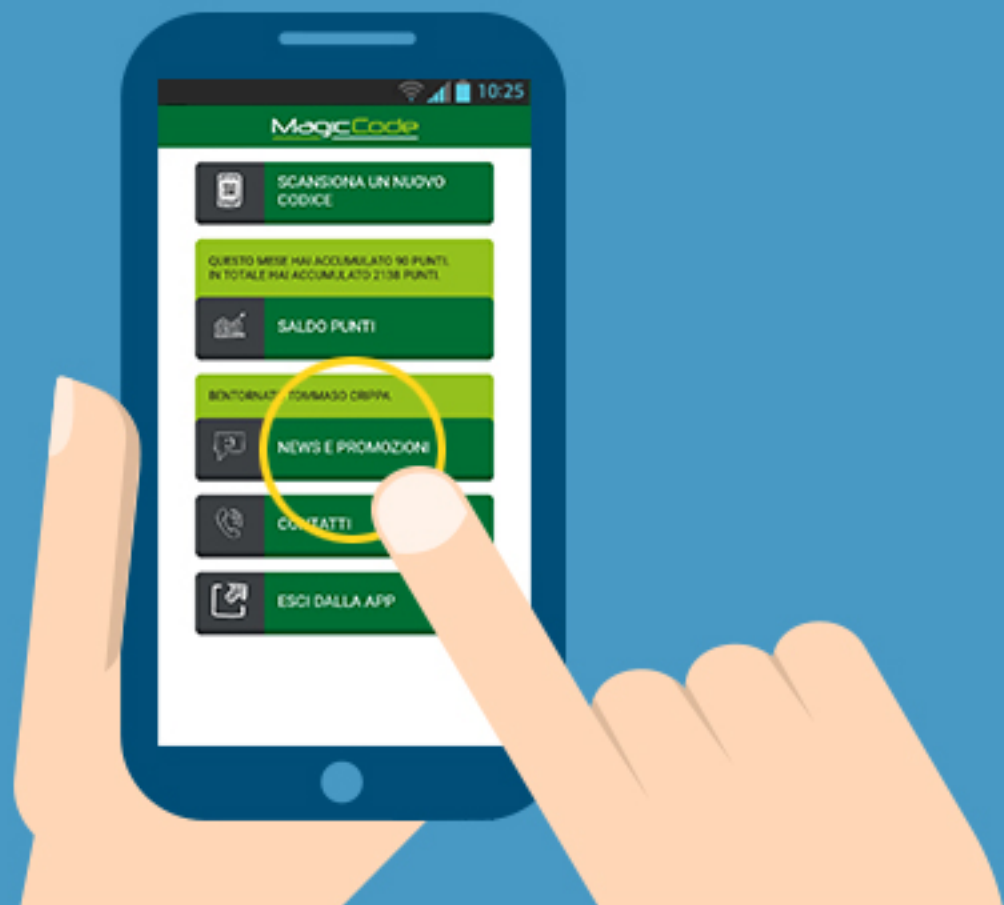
10:25

MagicCode

SCANSIONA UN NUOVO CODICE

QUESTO MESE HAI ACCUMULATO 90 PUNTI.
IN TOTALE HAI ACCUMULATO 2138 PUNTI.

SALDO PUNTI

BENTORNATO TOMMASO CRIPPA

NEWS E PROMOZIONI

CONTATTI

ESCI DALLA APP